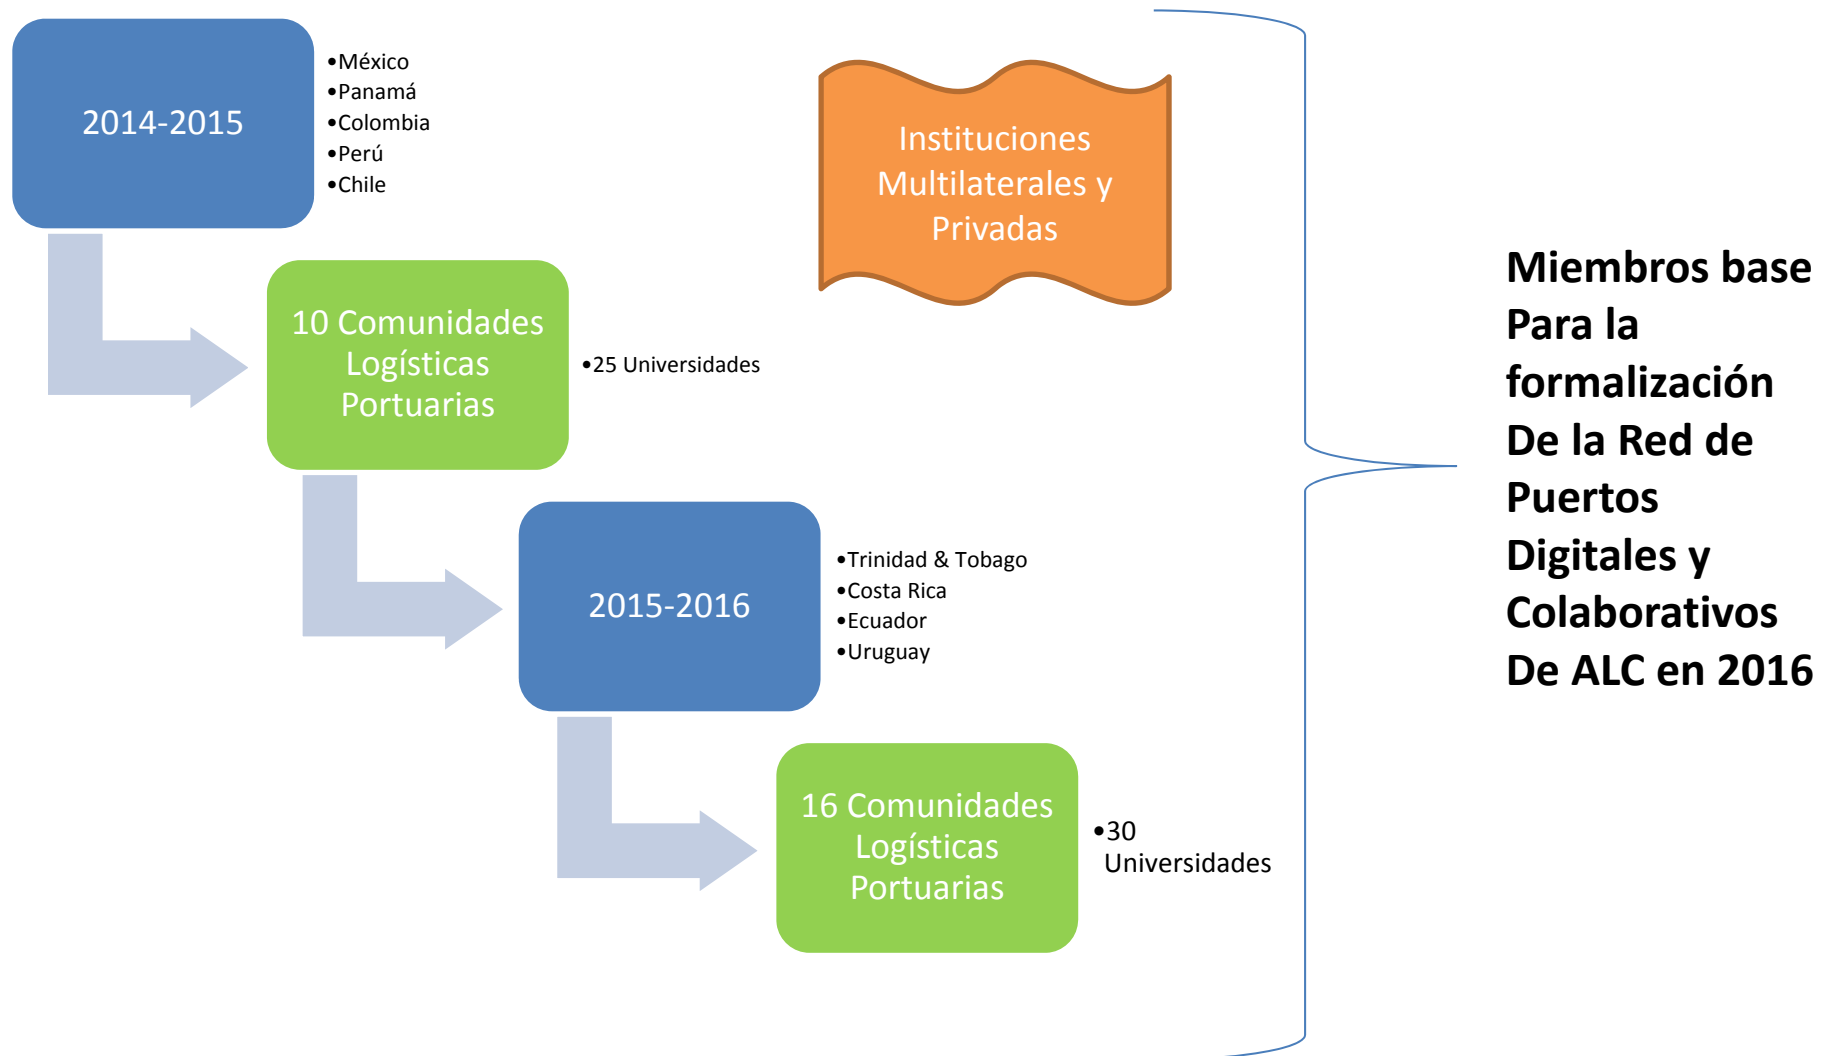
2014-2015

•México
•Panamá
•Colombia
•Perú
•Chile

Instituciones Multilaterales y Privadas

10 Comunidades Logísticas Portuarias

•25 Universidades

2015-2016

•Trinidad & Tobago
•Costa Rica
•Ecuador
•Uruguay

16 Comunidades Logísticas Portuarias

•30 Universidades

Miembros base Para la formalización De la Red de Puertos Digitales y Colaborativos De ALC en 2016